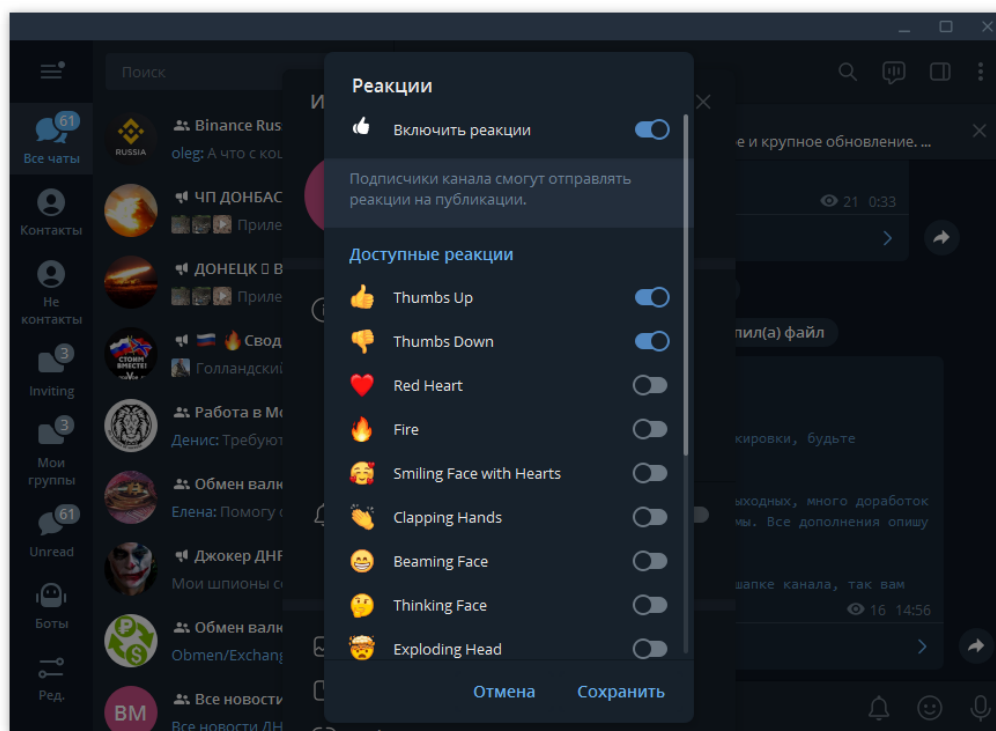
Поиск

61
Все чаты

Контакты

Не контакты

3
Inviting

3
Мои группы

61
Unread

Боты

Ред.

Binance Rus
oleg: А что с ко

ЧП ДОНБАС
Приле

ДОНЕЦК ▯ В
Приле

Свод
Голландский

Работа в Мо
Денис: Требуют

Обмен валю
Елена: Помогу с

Джокер ДНР
Мои шпионы со

Обмен валю
Obmen/Exchang

BM
Все новости
Все новости ДН

И

е и крупное обновление. ...

21 0:33

пил(а) файл

кировки, будьте

ыходных, много доработок
мы. Все дополнения опишу

шапке канала, так вам

16 14:56

Реакции

Включить реакции

Подписчики канала смогут отправлять реакции на публикации.

Доступные реакции

Thumbs Up

Thumbs Down

Red Heart

Fire

Smiling Face with Hearts

Clapping Hands

Beaming Face

Thinking Face

Exploding Head

Отмена

Сохранить